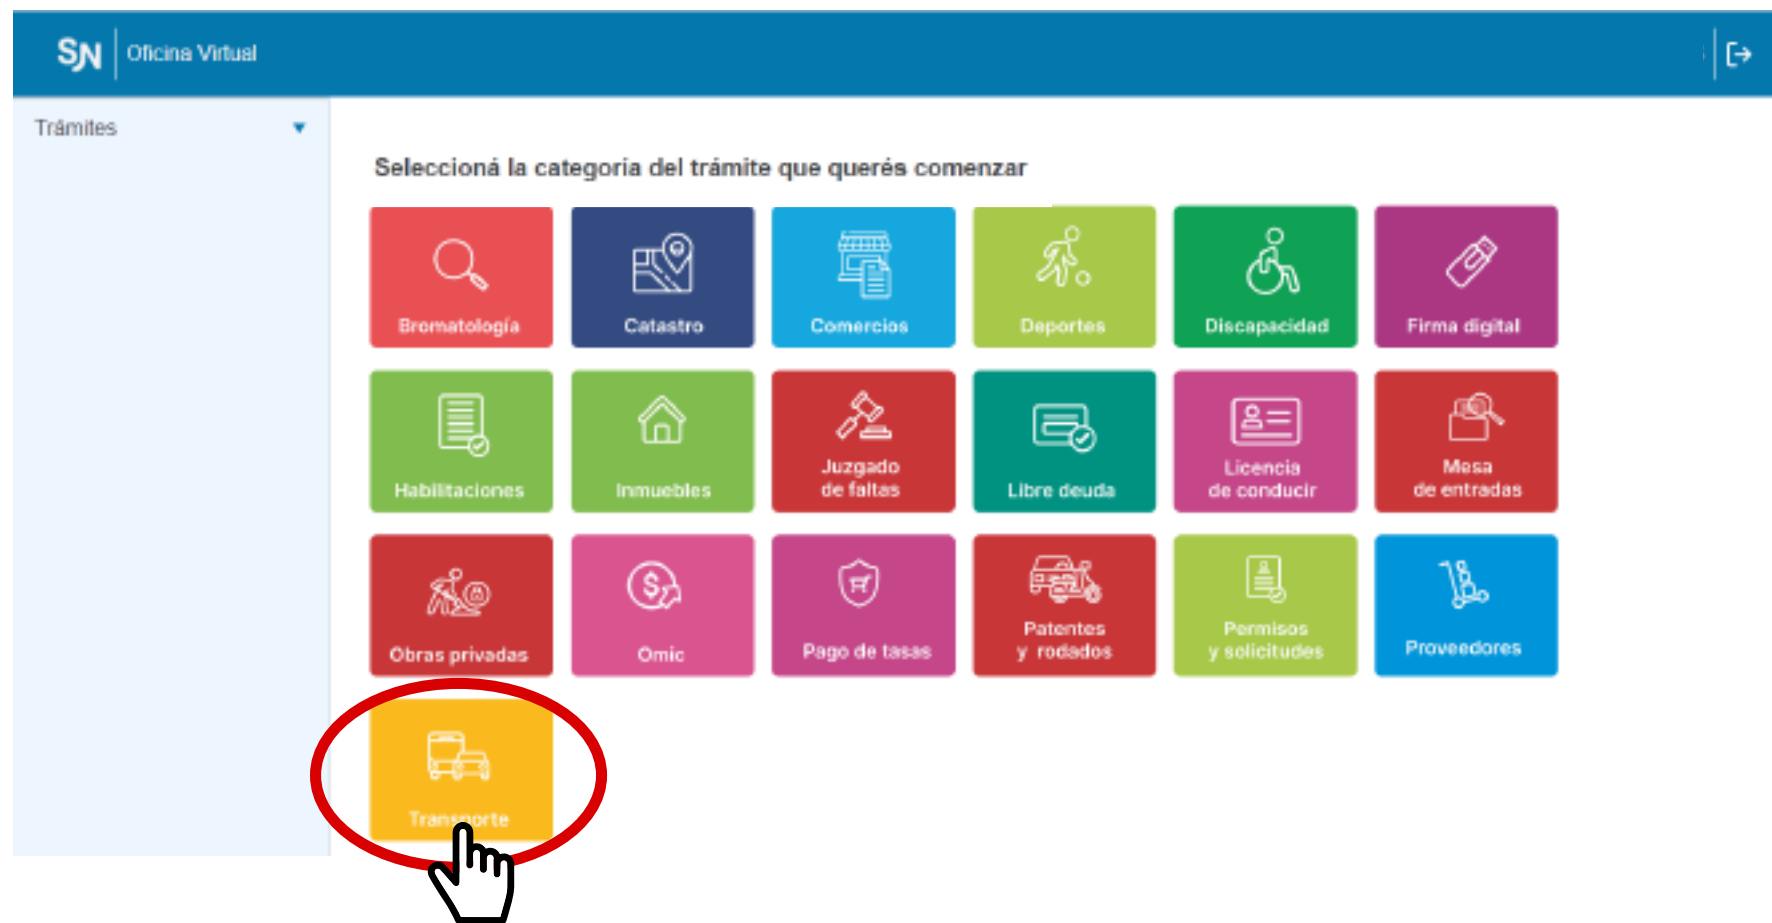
SN Oficina Virtual

Trámites

Seleccioná la categoría del trámite que querés comenzar

Bromatología
Catastro
Comercios
Deportes
Discapacidad
Firma digital
Habilitaciones
Inmuebles
Juzgado de faltas
Libre deuda
Licencia de conducir
Mesa de entradas
Obras privadas
Omic
Pago de tasas
Patentes y rodados
Permisos y solicitudes
Proveedores
Transporte